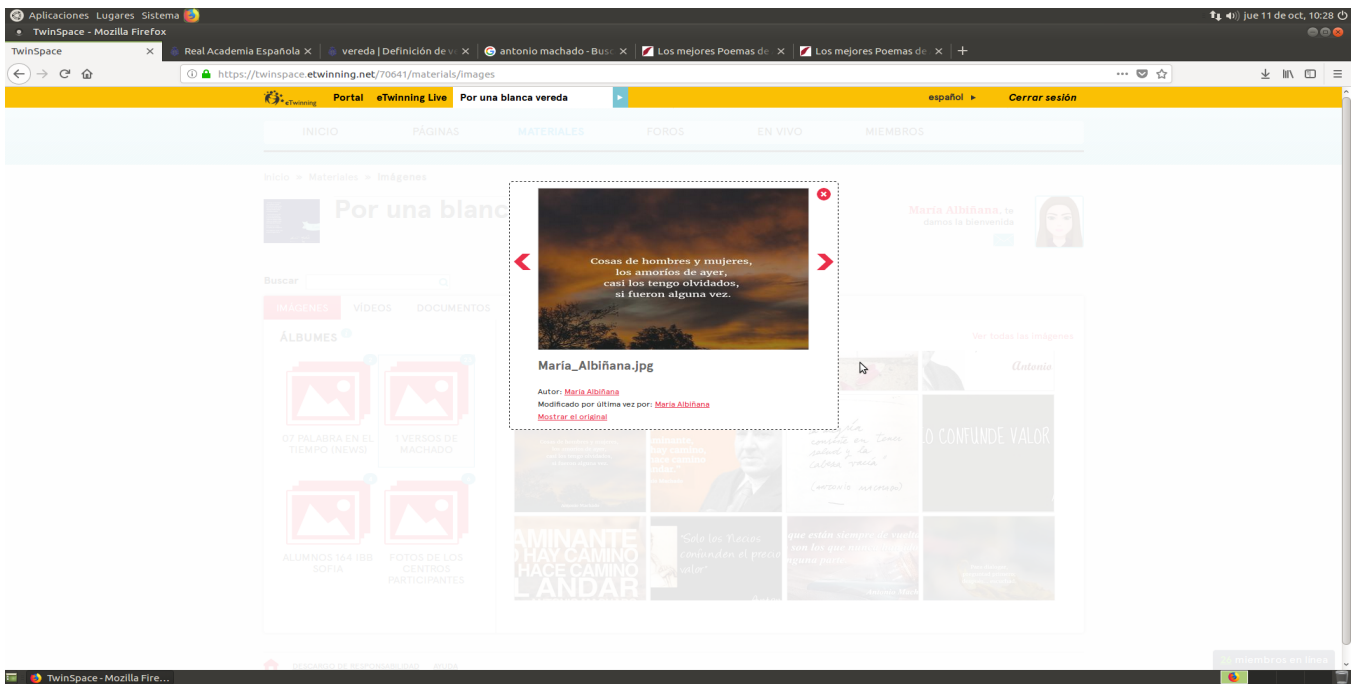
Aplicaciones Lugares Sistema
jue 11 de oct, 10:28
TwinSpace - Mozilla Firefox
TwinSpace ×
Real Academia Española ×
vereda | Definición de v ×
antonio machado - Busc ×
Los mejores Poemas de ×
Los mejores Poemas de ×
https://twinspace.etwinning.net/70641/materials/images
eTwinning Portal eTwinning Live Por una blanca vereda
español ▸ Cerrar sesión
INICIO PÁGINAS MATERIALES FOROS EN VIVO MIEMBROS
Inicio > Materiales > Imágenes
Por una blanc
María Albiñana, te damos la bienvenida
Buscar
IMÁGENES VÍDEOS DOCUMENTOS
ÁLBUMES
Ver todas las imágenes
07 PALABRA EN EL TIEMPO (NEWS)
1 VERSOS DE MACHADO
ALUMNOS 564 IBB SOFIA
FOTOS DE LOS CENTROS PARTICIPANTES
Cosas de hombres y mujeres,
los amoríos de ayer,
casi los tengo olvidados,
si fueron alguna vez.
María_Albiñana.jpg
Autor: María Albiñana
Modificado por última vez por: María Albiñana
Mostrar el original
Antonio
O CONFUNDE VALOR
AMINANTE
HAY CAMINO
HACE CAMINO
L ANDAR
"Sólo los necios confunden el precio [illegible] valor"
miembros en línea
TwinSpace - Mozilla Fire...